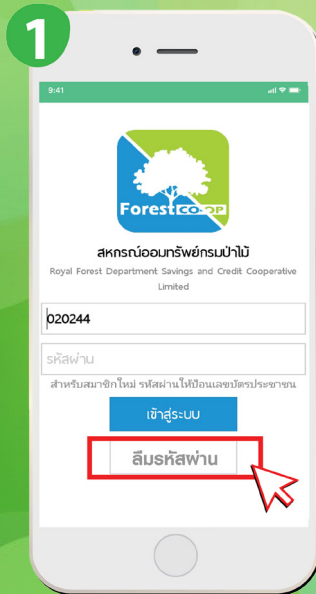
1

9:41

Forest CO-OP

สหกรณ์ออมทรัพย์กรมป่าไม้

Royal Forest Department Savings and Credit Cooperative Limited

020244

รหัสผ่าน

สำหรับสมาชิกใหม่ รหัสผ่านให้ป้อนเลขบัตรประชาชน

เข้าสู่ระบบ

ลืมรหัสผ่าน